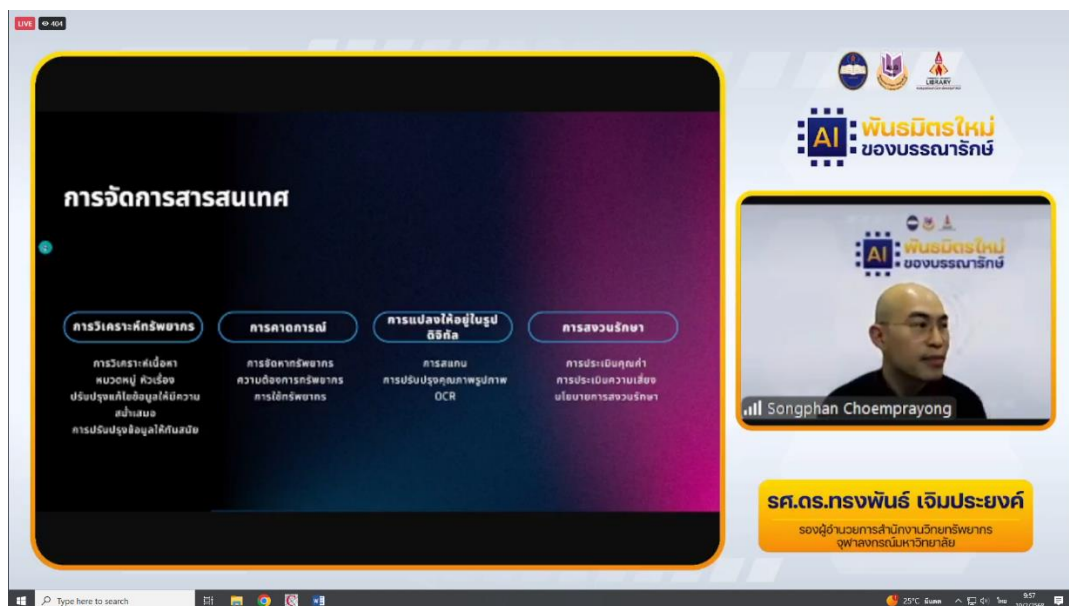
LIVE 404

การจัดการสารสนเทศ

การวิเคราะห์ทรัพยากร

การวิเคราะห์เนื้อหา
หมวดหมู่ หัวเรื่อง
ปรับปรุงแก้ไขข้อมูลให้มีความสม่ำเสมอ
การปรับปรุงข้อมูลให้ทันสมัย

การคาดการณ์

การจัดหาทรัพยากร
ความต้องการทรัพยากร
การใช้ทรัพยากร

การแปลงให้อยู่ในรูปดิจิทัล

การสแกน
การปรับปรุงคุณภาพรูปภาพ
OCR

การสงวนรักษา

การประเมินคุณค่า
การประเมินความเสี่ยง
นโยบายการสงวนรักษา

LIBRARY

AI พันธมิตรใหม่ ของบรรณารักษ์

AI พันธมิตรใหม่ ของบรรณารักษ์

Songphan Choemprayong

รศ.ดร.ทรงพันธ์ เจิมประยงค์
รองผู้อำนวยการสำนักงานวิทยทรัพยากร
จุฬาลงกรณ์มหาวิทยาลัย

Type here to search

25°C 9:57